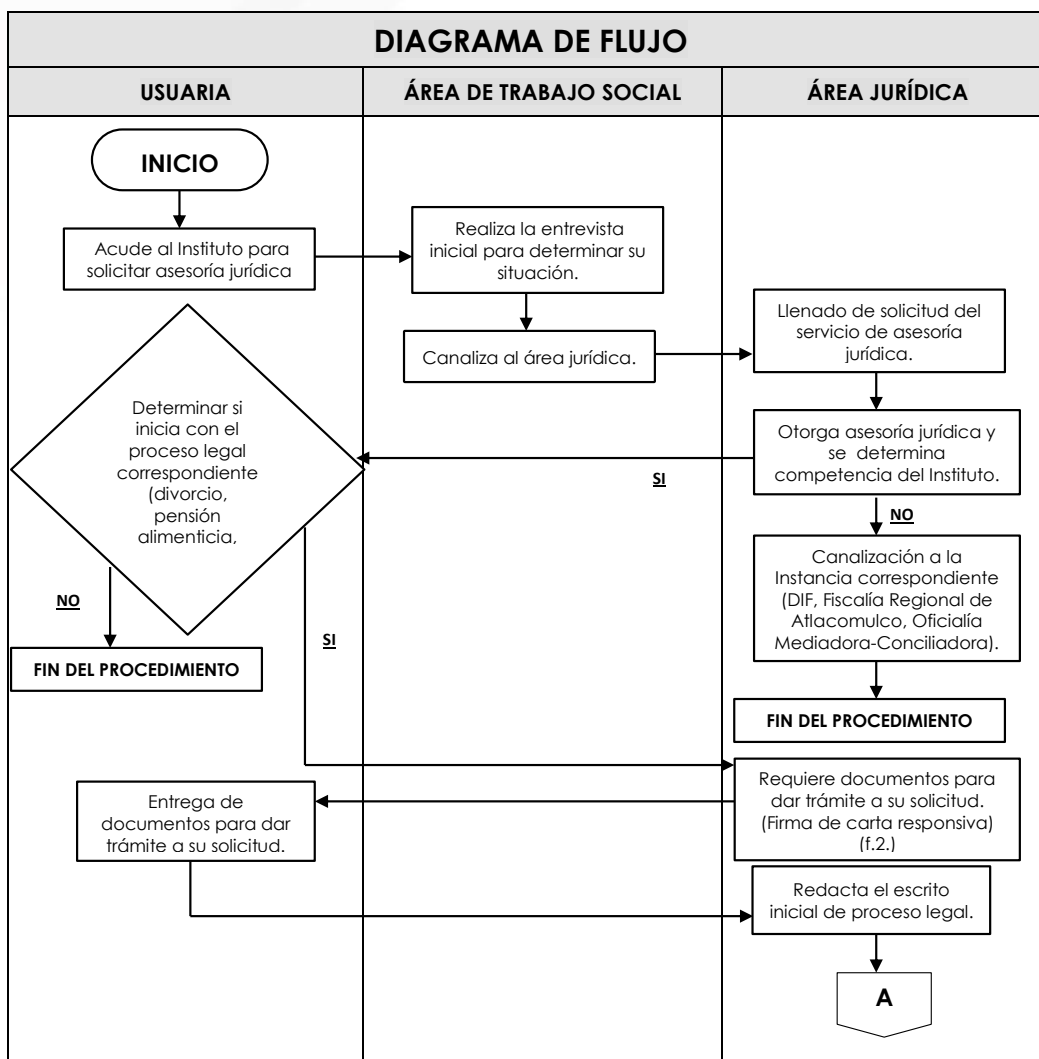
DIAGRAMA DE FLUJO

USUARIA

ÁREA DE TRABAJO SOCIAL

ÁREA JURÍDICA

INICIO

Acude al Instituto para solicitar asesoría jurídica

Realiza la entrevista inicial para determinar su situación.

Canaliza al área jurídica.

Llenado de solicitud del servicio de asesoría jurídica.

Determinar si inicia con el proceso legal correspondiente (divorcio, pensión alimenticia,

Otorga asesoría jurídica y se determina competencia del Instituto.

SI

NO

Canalización a la Instancia correspondiente (DIF, Fiscalía Regional de Atlacomulco, Oficialía Mediadora-Conciliadora).

NO

SI

FIN DEL PROCEDIMIENTO

FIN DEL PROCEDIMIENTO

Requiere documentos para dar trámite a su solicitud. (Firma de carta responsiva) (f.2.)

Entrega de documentos para dar trámite a su solicitud.

Redacta el escrito inicial de proceso legal.

A